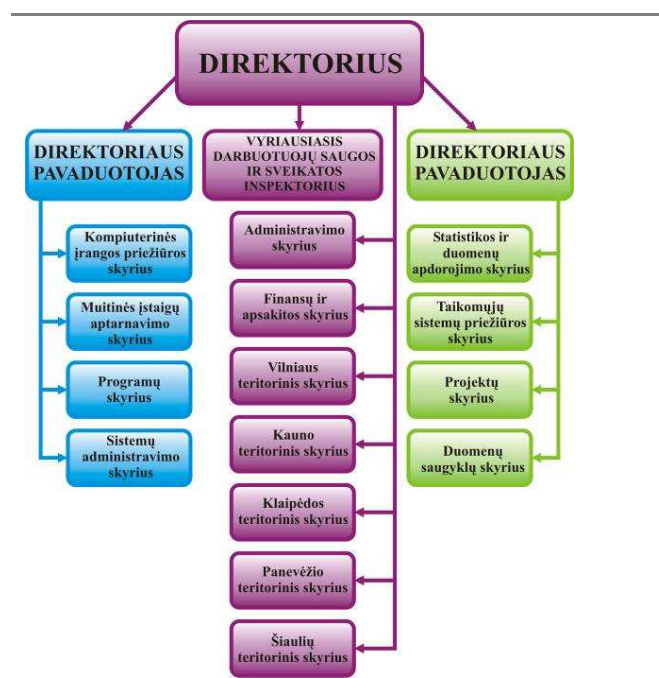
DIREKTORIUS

DIREKTORIAUS PAVADUOTOJAS

Kompiuterinės įrangos priežiūros skyrius

Muitinės įstaigų aptarnavimo skyrius

Programų skyrius

Sistemų administravimo skyrius

VYRIAUSIASIS DARBUOTOJŲ SAUGOS IR SVEIKATOS INSPEKTORIUS

Administravimo skyrius

Finansų ir apskaitos skyrius

Vilniaus teritorinis skyrius

Kauno teritorinis skyrius

Klaipėdos teritorinis skyrius

Panevėžio teritorinis skyrius

Šiaulių teritorinis skyrius

DIREKTORIAUS PAVADUOTOJAS

Statistikos ir duomenų apdorojimo skyrius

Taikomųjų sistemų priežiūros skyrius

Projektų skyrius

Duomenų saugyklų skyrius